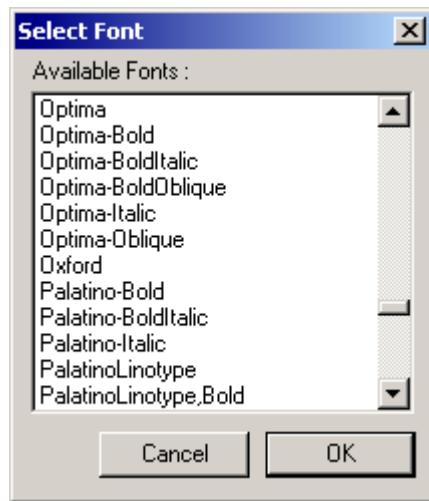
Select Font

Available Fonts :

Optima
Optima-Bold
Optima-BoldItalic
Optima-BoldOblique
Optima-Italic
Optima-Oblique
Oxford
Palatino-Bold
Palatino-BoldItalic
Palatino-Italic
PalatinoLinotype
PalatinoLinotype,Bold

Cancel
OK